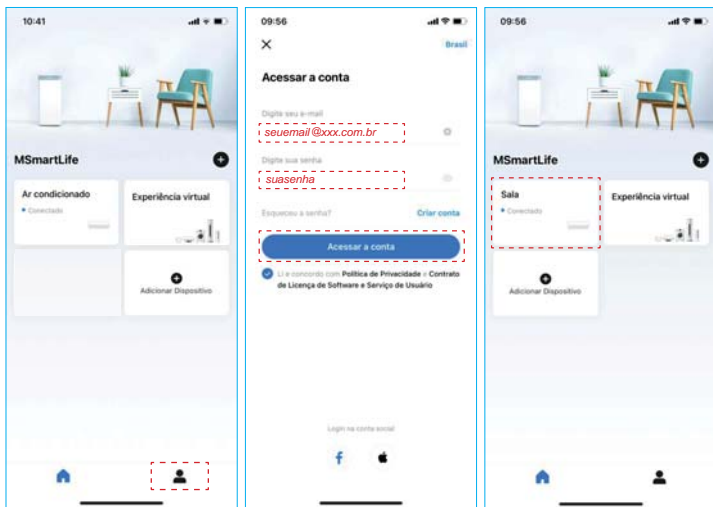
10:41

MSmartLife

Ar condicionado

• Conectado

Experiência virtual

Adicionar Dispositivo

09:56

Brasil

Acessar a conta

Digite seu e-mail

seuemail@xxx.com.br

Digite sua senha

suasenha

Esqueceu a senha?

Criar conta

Acessar a conta

Li e concordo com Política de Privacidade e Contrato de Licença de Software e Serviço de Usuário

Login na conta social

09:56

MSmartLife

Sala

• Conectado

Experiência virtual

Adicionar Dispositivo